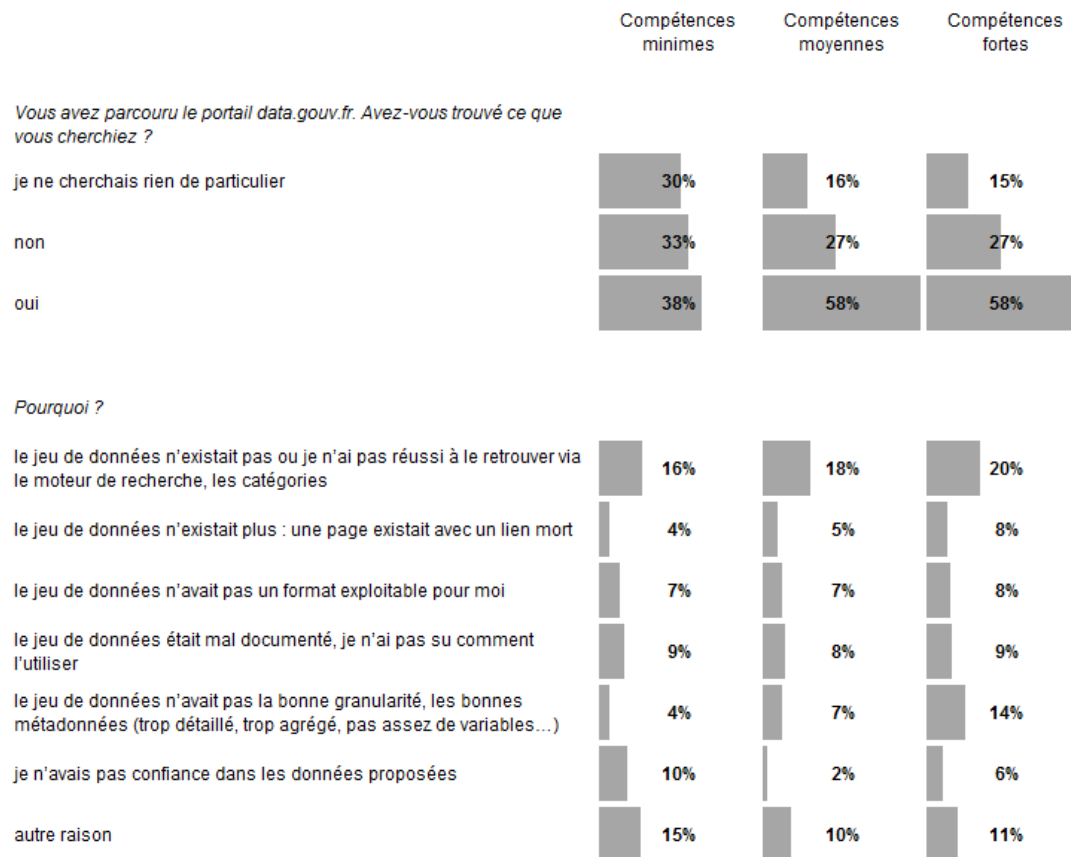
| | Compétences minimes | Compétences moyennes | Compétences fortes |
|---|---|---|---|
| *Vous avez parcouru le portail data.gouv.fr. Avez-vous trouvé ce que vous cherchiez ?* | | | |
| je ne cherchais rien de particulier | 30% | 16% | 15% |
| non | 33% | 27% | 27% |
| oui | 38% | 58% | 58% |
| *Pourquoi ?* | | | |
| le jeu de données n'existait pas ou je n'ai pas réussi à le retrouver via le moteur de recherche, les catégories | 16% | 18% | 20% |
| le jeu de données n'existait plus : une page existait avec un lien mort | 4% | 5% | 8% |
| le jeu de données n'avait pas un format exploitable pour moi | 7% | 7% | 8% |
| le jeu de données était mal documenté, je n'ai pas su comment l'utiliser | 9% | 8% | 9% |
| le jeu de données n'avait pas la bonne granularité, les bonnes métadonnées (trop détaillé, trop agrégé, pas assez de variables…) | 4% | 7% | 14% |
| je n'avais pas confiance dans les données proposées | 10% | 2% | 6% |
| autre raison | 15% | 10% | 11% |